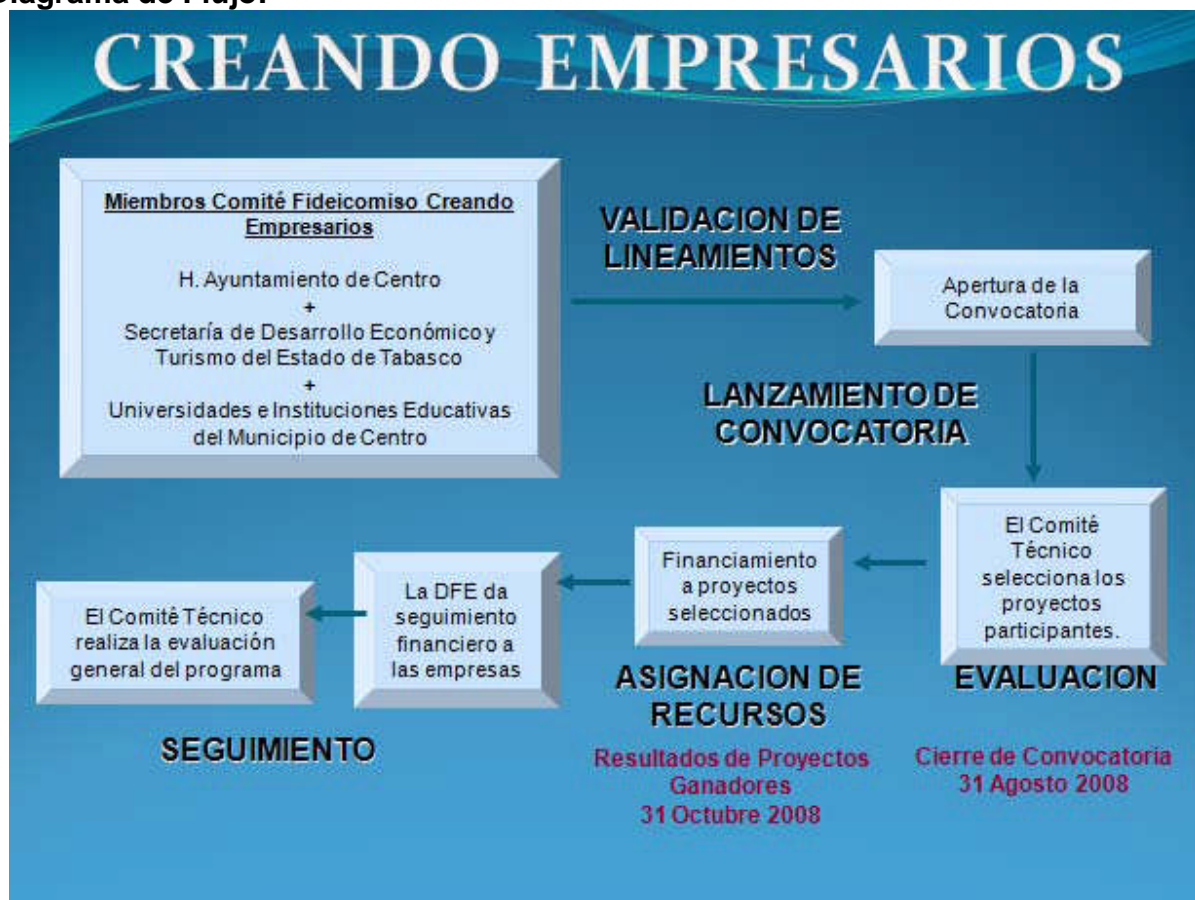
Diagrama de Flujo:

CREANDO EMPRESARIOS

Miembros Comité Fideicomiso Creando Empresarios

H. Ayuntamiento de Centro
+
Secretaría de Desarrollo Económico y Turismo del Estado de Tabasco
+
Universidades e Instituciones Educativas del Municipio de Centro

VALIDACION DE LINEAMIENTOS

Apertura de la Convocatoria

LANZAMIENTO DE CONVOCATORIA

El Comité Técnico selecciona los proyectos participantes.

EVALUACION

Cierre de Convocatoria 31 Agosto 2008

Financiamiento a proyectos seleccionados

ASIGNACION DE RECURSOS

Resultados de Proyectos Ganadores 31 Octubre 2008

La DFE da seguimiento financiero a las empresas

El Comité Técnico realiza la evaluación general del programa

SEGUIMIENTO